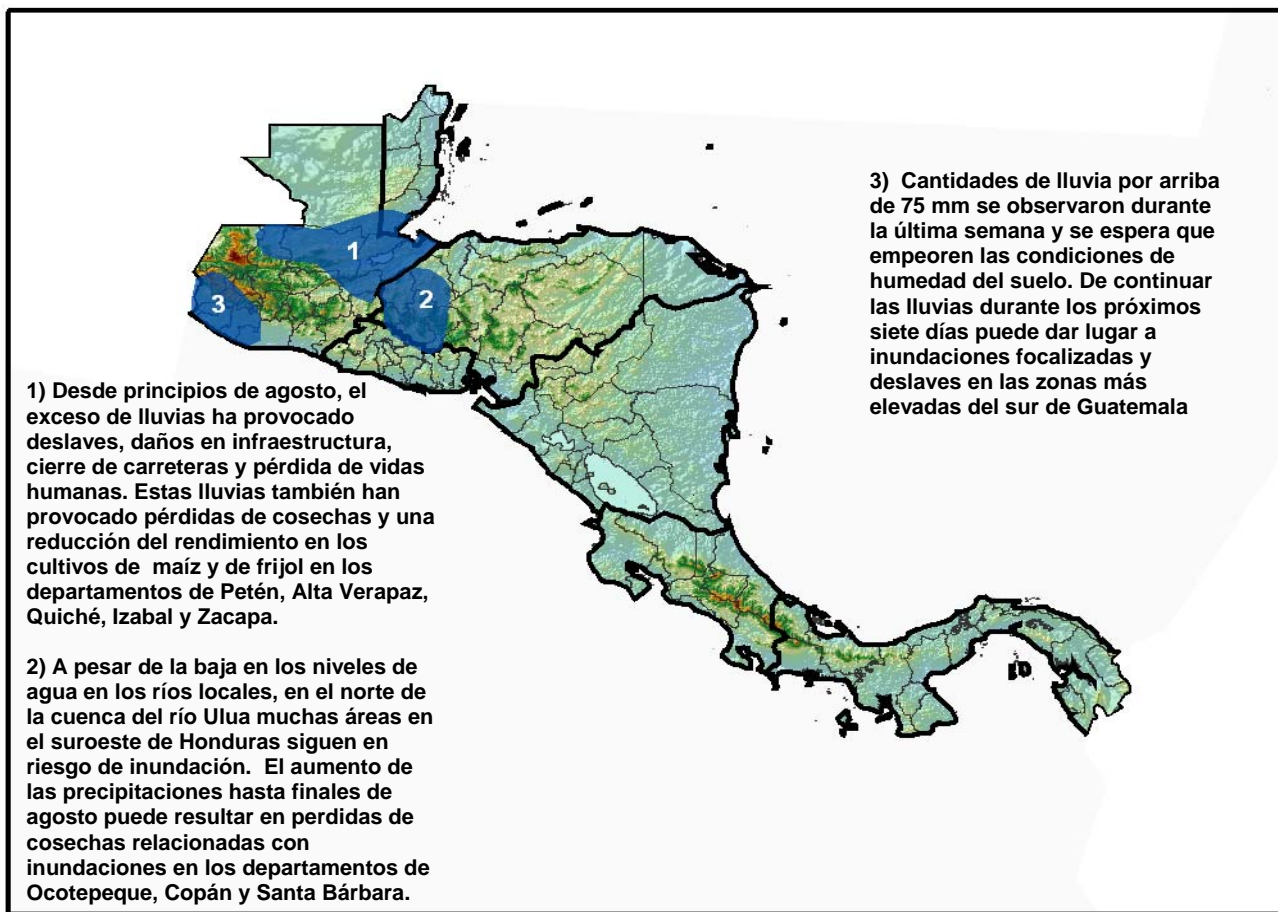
1

2

3

3) Cantidades de lluvia por arriba de 75 mm se observaron durante la última semana y se espera que empeoren las condiciones de humedad del suelo. De continuar las lluvias durante los próximos siete días puede dar lugar a inundaciones focalizadas y deslaves en las zonas más elevadas del sur de Guatemala

1) Desde principios de agosto, el exceso de lluvias ha provocado deslaves, daños en infraestructura, cierre de carreteras y pérdida de vidas humanas. Estas lluvias también han provocado pérdidas de cosechas y una reducción del rendimiento en los cultivos de maíz y de frijol en los departamentos de Petén, Alta Verapaz, Quiché, Izabal y Zacapa.

2) A pesar de la baja en los niveles de agua en los ríos locales, en el norte de la cuenca del río Ulua muchas áreas en el suroeste de Honduras siguen en riesgo de inundación. El aumento de las precipitaciones hasta finales de agosto puede resultar en perdidas de cosechas relacionadas con inundaciones en los departamentos de Ocotepeque, Copán y Santa Bárbara.